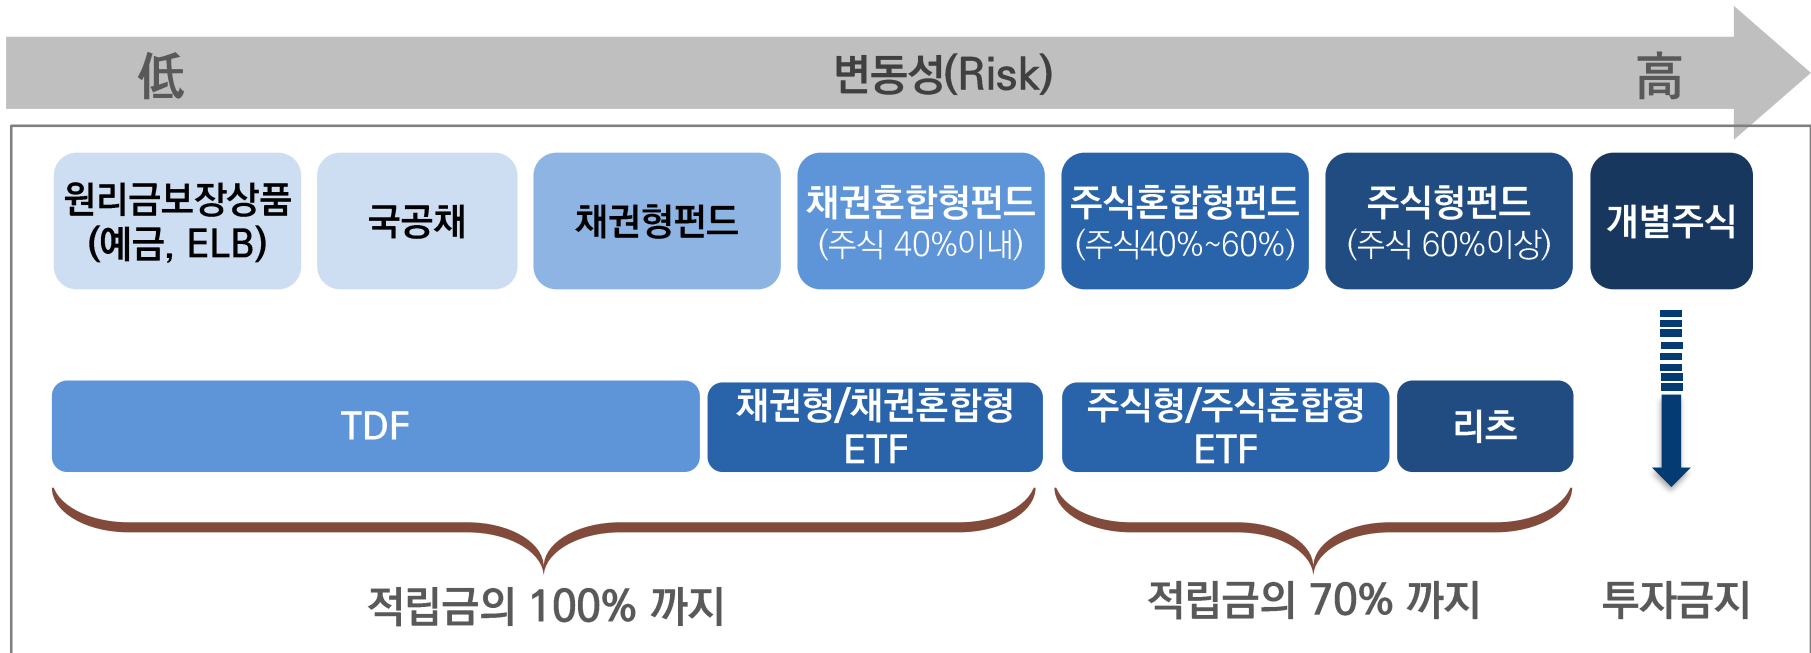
低 변동성(Risk) 高

원리금보장상품 (예금, ELB)

국공채

채권형펀드

채권혼합형펀드 (주식 40%이내)

주식혼합형펀드 (주식40%~60%)

주식형펀드 (주식 60%이상)

개별주식

TDF

채권형/채권혼합형 ETF

주식형/주식혼합형 ETF

리츠

적립금의 100% 까지

적립금의 70% 까지

투자금지